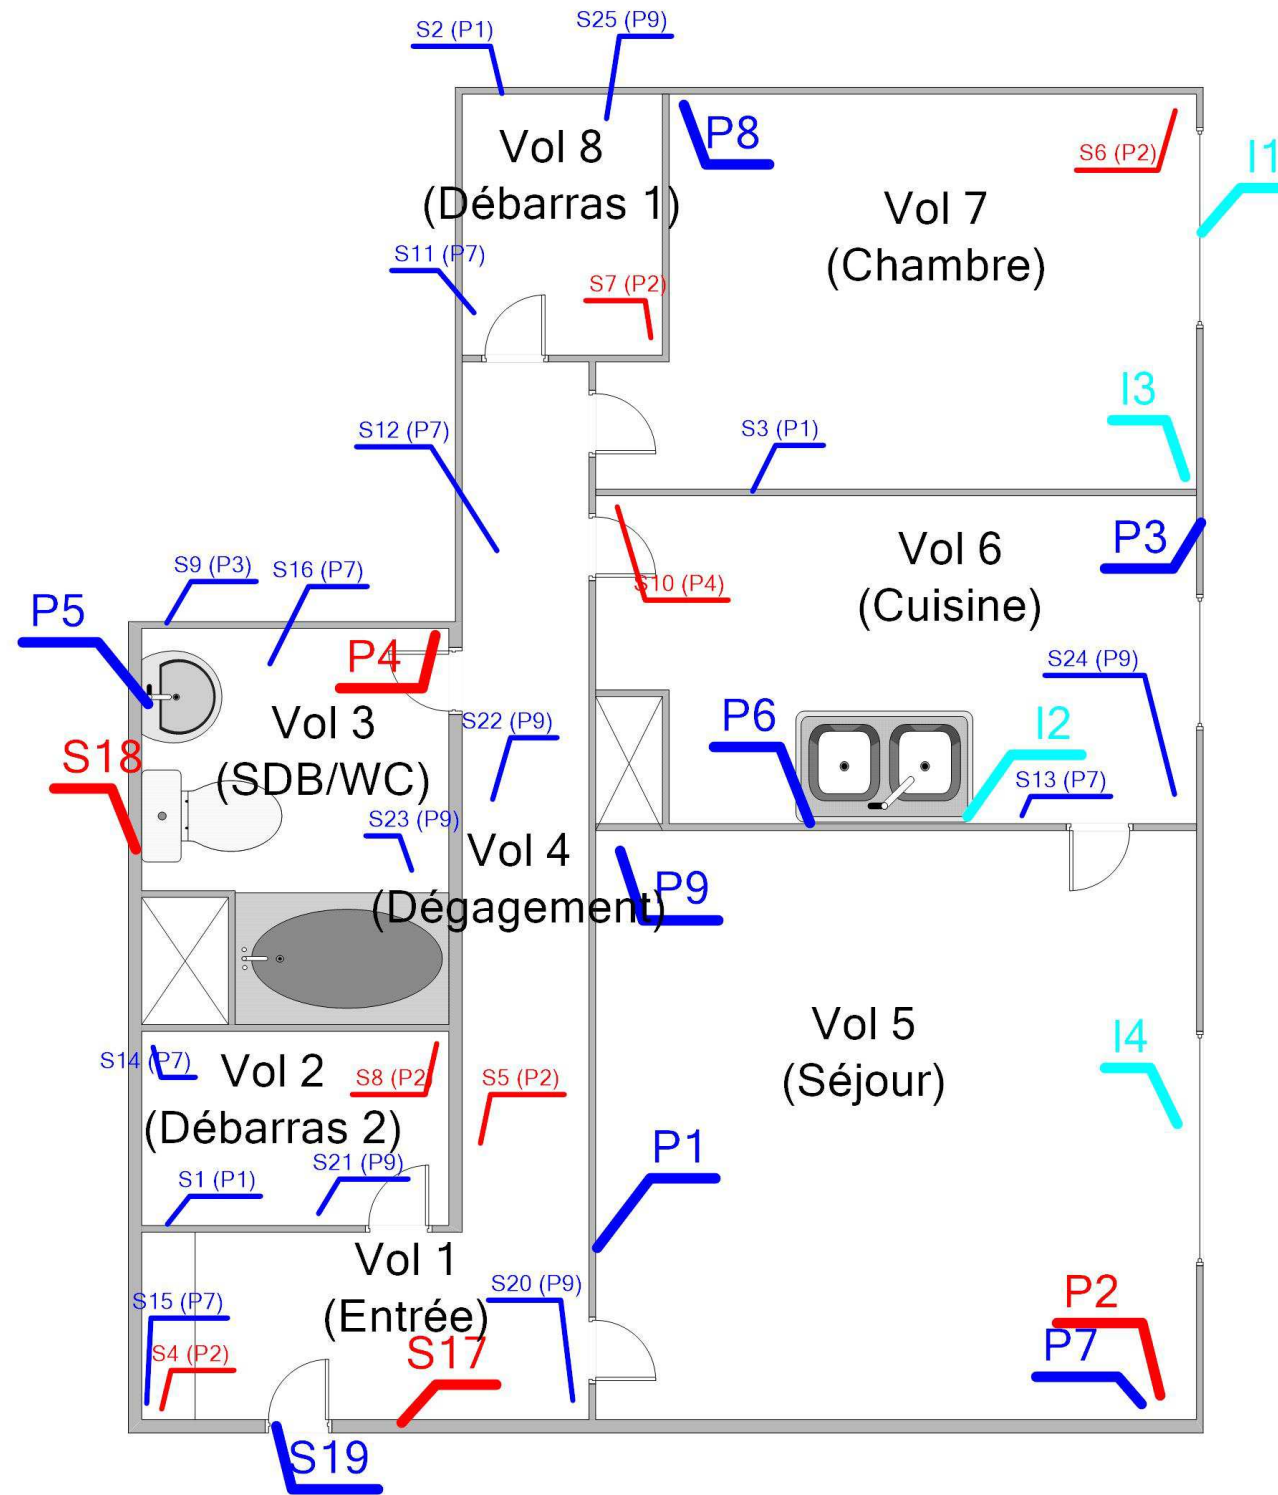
S2 (P1)
S25 (P9)
Vol 8
(Débarras 1)
P8
S6 (P2)
I1
Vol 7
(Chambre)
S11 (P7)
S7 (P2)
I3
S12 (P7)
S3 (P1)
P3
Vol 6
(Cuisine)
S10 (P4)
S9 (P3)
S16 (P7)
P5
P4
S24 (P9)
Vol 3
(SDB/WC)
S22 (P9)
P6
I2
S18
S13 (P7)
S23 (P9)
Vol 4
(Dégagement)
P9
Vol 5
(Séjour)
I4
S14 (P7)
Vol 2
(Débarras 2)
S8 (P2)
S5 (P2)
P1
S1 (P1)
S21 (P9)
Vol 1
(Entrée)
S20 (P9)
S15 (P7)
P2
S4 (P2)
S17
P7
S19